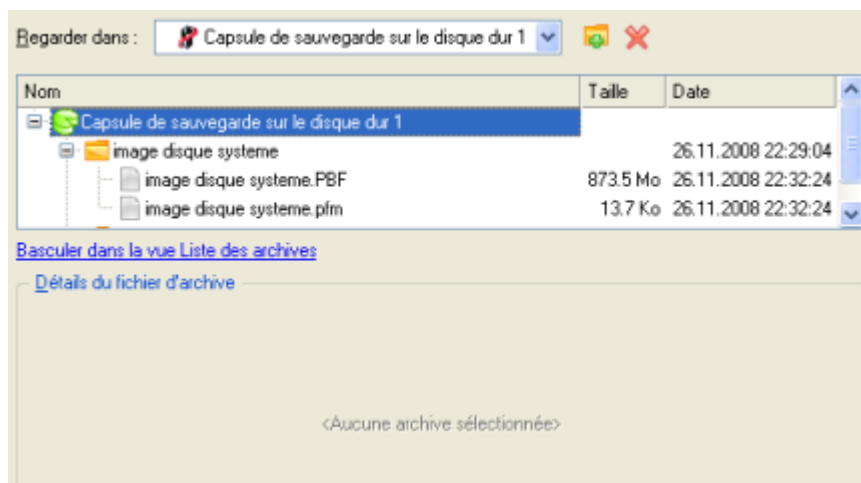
Regarder dans : Capsule de sauvegarde sur le disque dur 1

| Nom | Taille | Date |
|---|---|---|
| Capsule de sauvegarde sur le disque dur 1 | | |
| image disque systeme | | 26.11.2008 22:29:04 |
| image disque systeme.PBF | 873.5 Mo | 26.11.2008 22:32:24 |
| image disque systeme.pfm | 13.7 Ko | 26.11.2008 22:32:24 |

Basculer dans la vue Liste des archives

Détails du fichier d'archive

<Aucune archive sélectionnée>